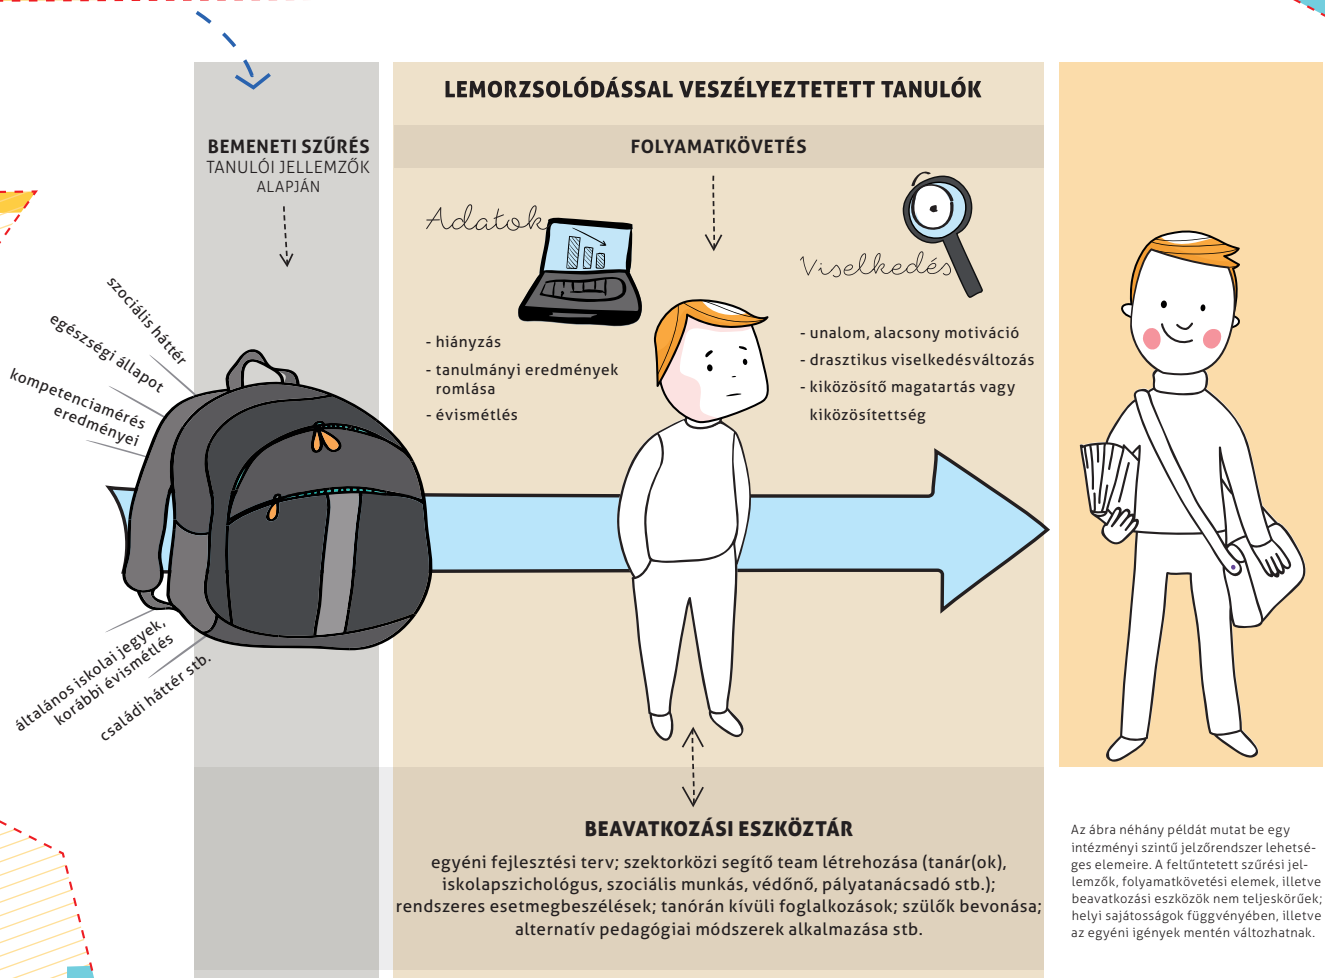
LEMORZSOLÓDÁSSAL VESZÉLYEZTETETT TANULÓK

BEMENETI SZŰRÉS
TANULÓI JELLEMZŐK ALAPJÁN

FOLYAMATKÖVETÉS

Adatok

Viselkedés

szociális háttér
egészségi állapot
kompetenciamérés eredményei

általános iskolai jegyek, korábbi évismétlés
családi háttér stb.

- hiányzás
- tanulmányi eredmények romlása
- évismétlés

- unalom, alacsony motiváció
- drasztikus viselkedésváltozás
- kiközösítő magatartás vagy kiközösítettség

BEAVATKOZÁSI ESZKÖZTÁR

egyéni fejlesztési terv; szektorközi segítő team létrehozása (tanár(ok), iskolapszichológus, szociális munkás, védőnő, pályatanácsadó stb.); rendszeres esetmegbeszélések; tanórán kívüli foglalkozások; szülők bevonása; alternatív pedagógiai módszerek alkalmazása stb.

Az ábra néhány példát mutat be egy intézményi szintű jelzőrendszer lehetséges elemeire. A feltűntetett szűrési jellemzők, folyamatkövetési elemek, illetve beavatkozási eszközök nem teljeskörűek; helyi sajátosságok függvényében, illetve az egyéni igények mentén változhatnak.